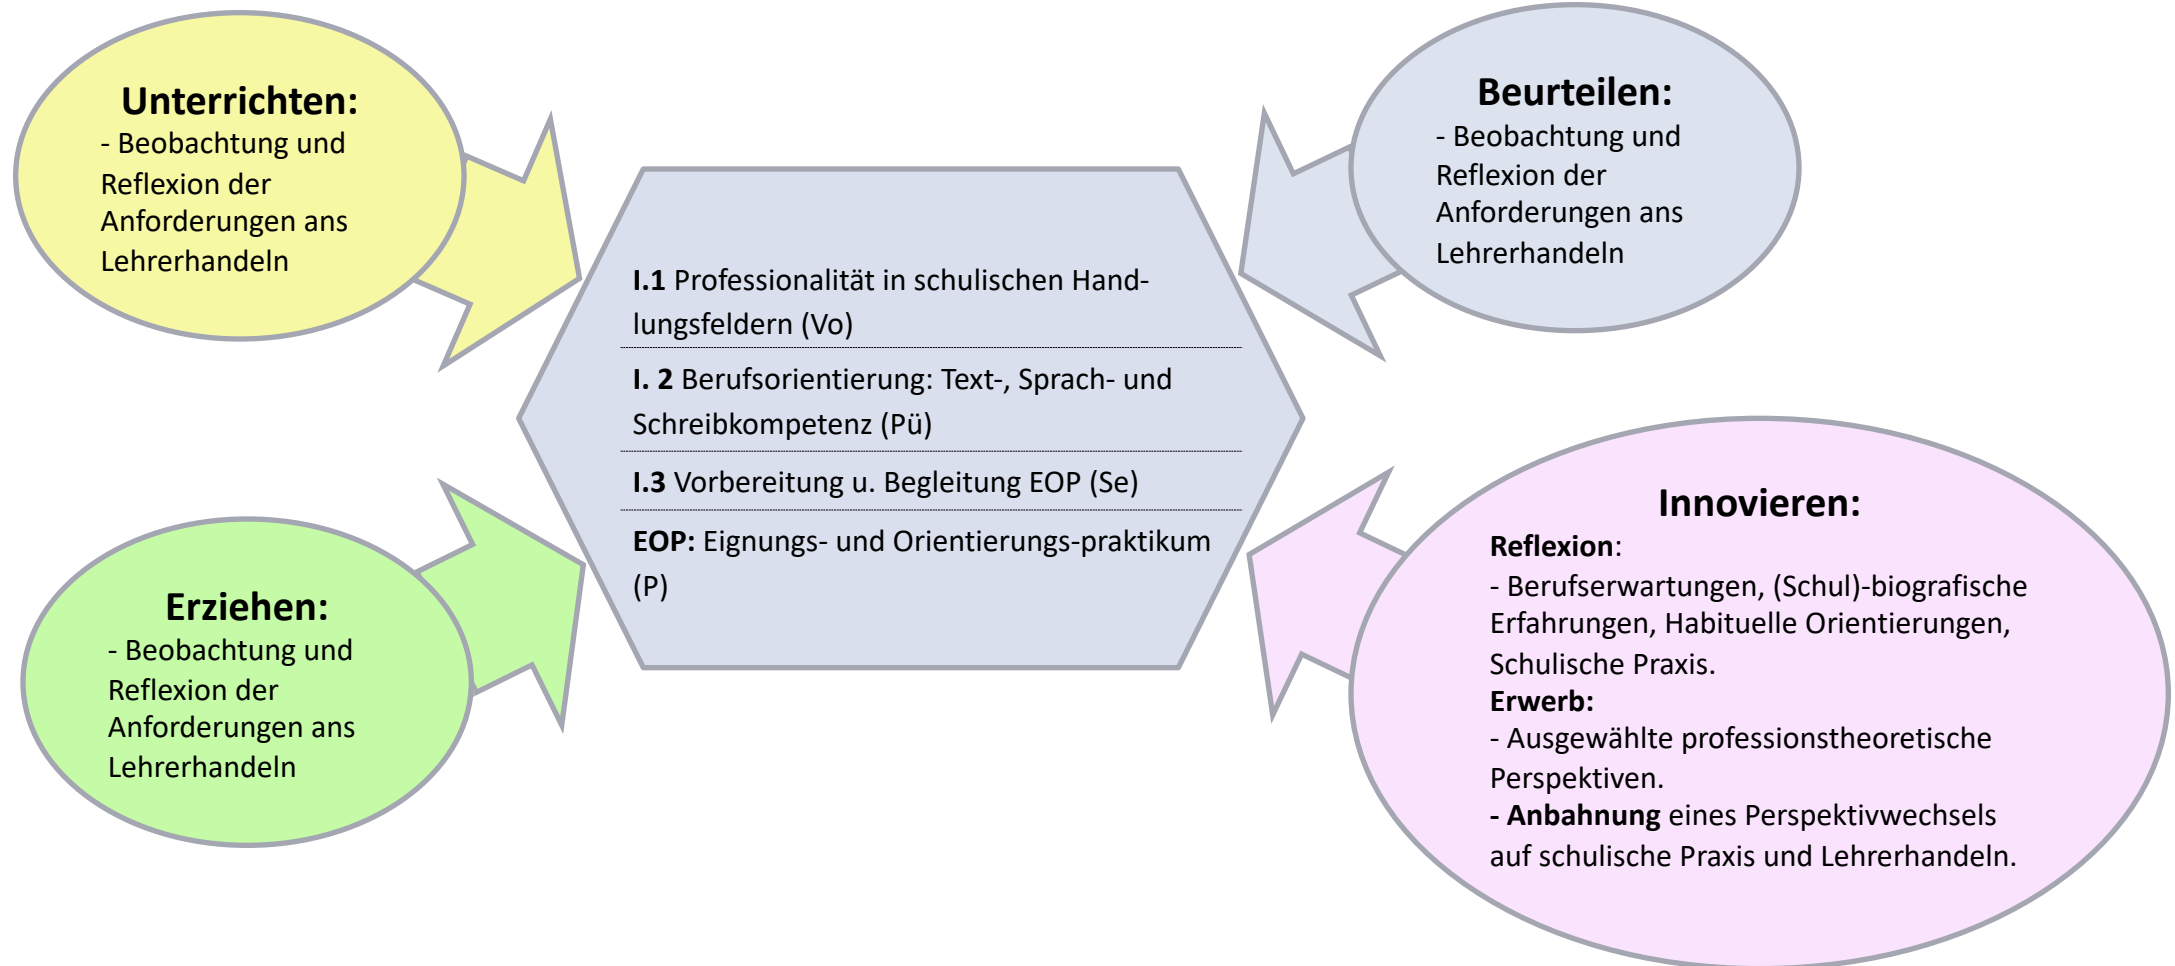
Unterrichten:
- Beobachtung und Reflexion der Anforderungen ans Lehrerhandeln

Beurteilen:
- Beobachtung und Reflexion der Anforderungen ans Lehrerhandeln

I.1 Professionalität in schulischen Handlungsfeldern (Vo)

I. 2 Berufsorientierung: Text-, Sprach- und Schreibkompetenz (Pü)

I.3 Vorbereitung u. Begleitung EOP (Se)

EOP: Eignungs- und Orientierungs-praktikum (P)

Erziehen:
- Beobachtung und Reflexion der Anforderungen ans Lehrerhandeln

Innovieren:
Reflexion:
- Berufserwartungen, (Schul)-biografische Erfahrungen, Habituelle Orientierungen, Schulische Praxis.
Erwerb:
- Ausgewählte professionstheoretische Perspektiven.
- Anbahnung eines Perspektivwechsels auf schulische Praxis und Lehrerhandeln.